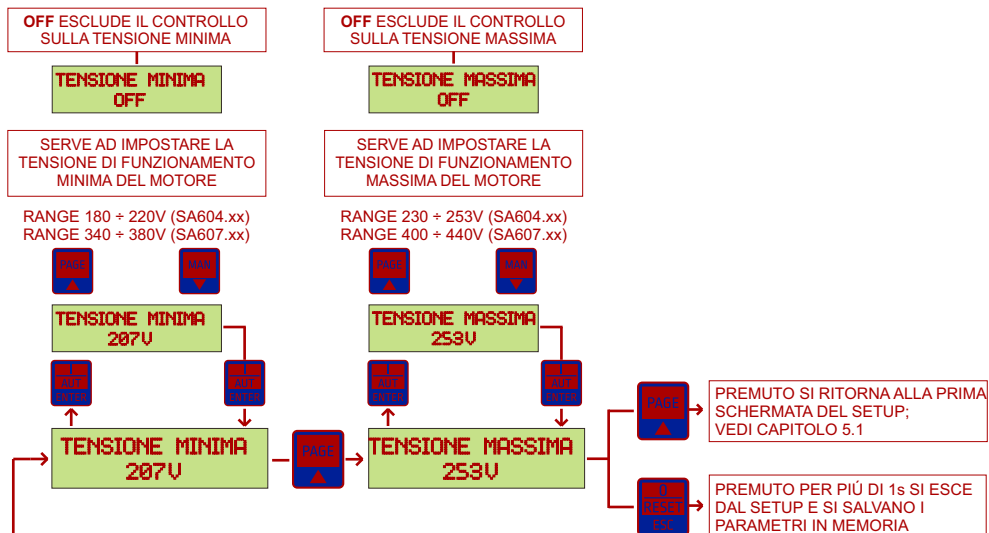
**OFF** ESCLUDE IL CONTROLLO SULLA TENSIONE MINIMA

TENSIONE MINIMA
OFF

**OFF** ESCLUDE IL CONTROLLO SULLA TENSIONE MASSIMA

TENSIONE MASSIMA
OFF

SERVE AD IMPOSTARE LA TENSIONE DI FUNZIONAMENTO MINIMA DEL MOTORE

SERVE AD IMPOSTARE LA TENSIONE DI FUNZIONAMENTO MASSIMA DEL MOTORE

RANGE 180 ÷ 220V (SA604.xx)
RANGE 340 ÷ 380V (SA607.xx)

RANGE 230 ÷ 253V (SA604.xx)
RANGE 400 ÷ 440V (SA607.xx)

PAGE

MAN

PAGE

MAN

TENSIONE MINIMA
207V

TENSIONE MASSIMA
253V

I AUT ENTER

I AUT ENTER

I AUT ENTER

I AUT ENTER

TENSIONE MINIMA
207V

PAGE

TENSIONE MASSIMA
253V

PAGE

PREMUTO SI RITORNA ALLA PRIMA SCHERMATA DEL SETUP; VEDI CAPITOLO 5.1

O RESET ESC

PREMUTO PER PIÚ DI 1s SI ESCE DAL SETUP E SI SALVANO I PARAMETRI IN MEMORIA